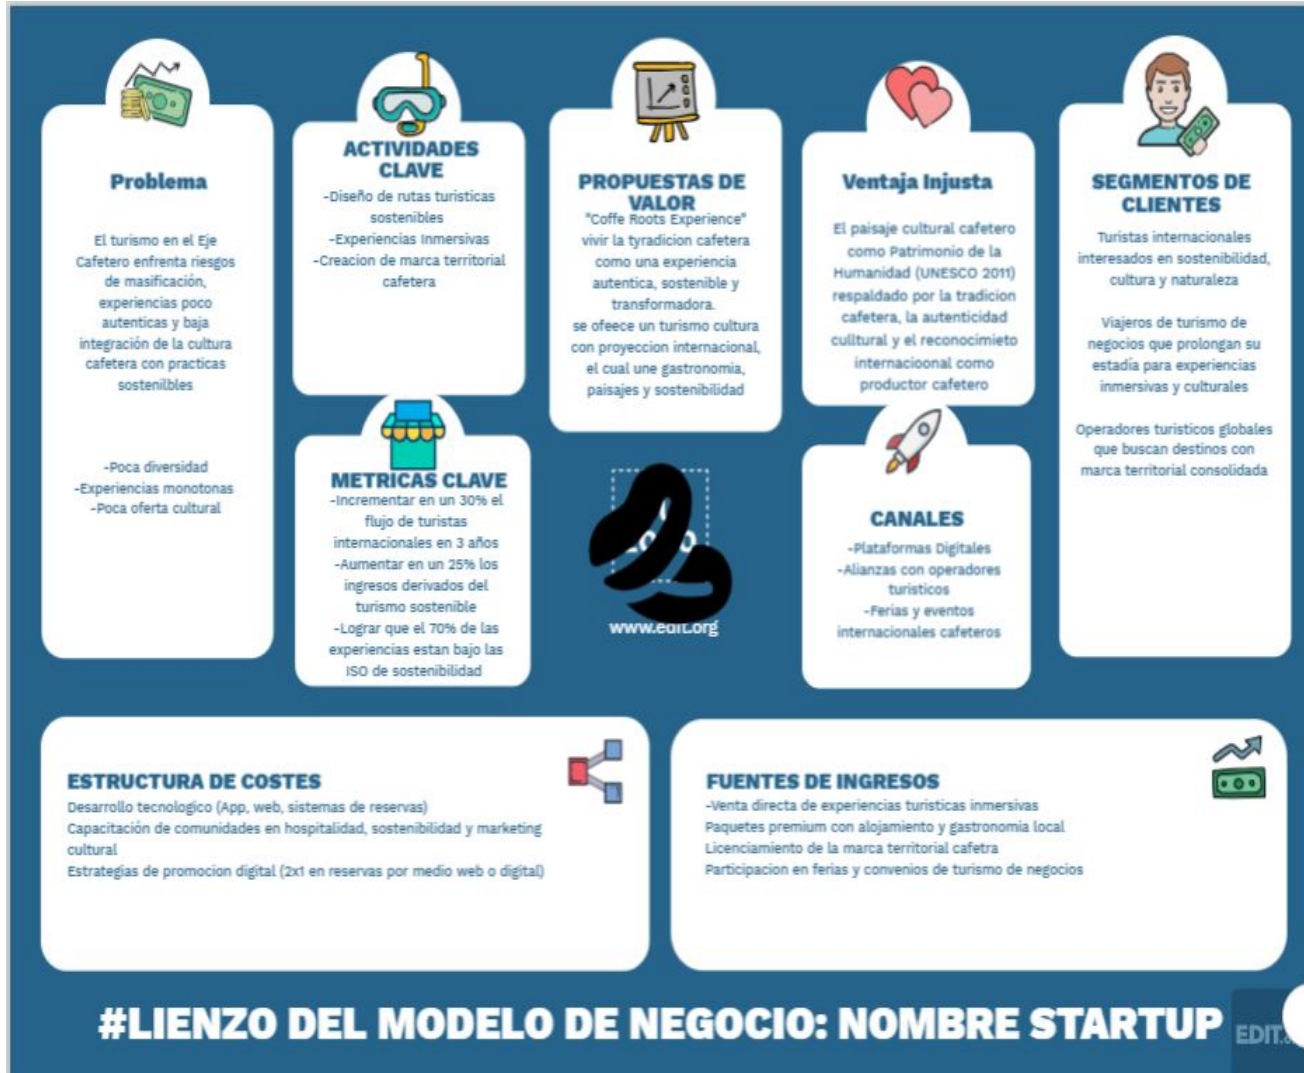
Problema

El turismo en el Eje Cafetero enfrenta riesgos de masificación, experiencias poco autenticas y baja integración de la cultura cafetera con practicas sostenilbles

-Poca diversidad
-Experiencias monotonas
-Poca oferta cultural

ACTIVIDADES CLAVE

-Diseño de rutas turisticas sostenibles
-Experiencias Inmersivas
-Creacion de marca territorial cafetera

METRICAS CLAVE

-Incrementar en un 30% el flujo de turistas internacionales en 3 años
-Aumentar en un 25% los ingresos derivados del turismo sostenible
-Lograr que el 70% de las experiencias estan bajo las ISO de sostenibilidad

PROPUESTAS DE VALOR

"Coffe Roots Experience" vivir la tyradicion cafetera como una experiencia autentica, sostenible y transformadora.
se ofeece un turismo cultura con proyeccion internacional, el cual une gastronomia, paisajes y sostenibilidad

www.edit.org

Ventaja Injusta

El paisaje cultural cafetero como Patrimonio de la Humanidad (UNESCO 2011) respaldado por la tradicion cafetera, la autenticidad cultural y el reconocimietno internacioonal como productor cafetero

CANALES

-Plataformas Digitales
-Alianzas con operadores turisticos
-Ferias y eventos internacionales cafeteros

SEGMENTOS DE CLIENTES

Turistas internacionales interesados en sostenibilidad, cultura y naturaleza

Viajeros de turismo de negocios que prolongan su estadía para experiencias inmersivas y culturales

Operadores turisticos globales que buscan destinos con marca territorial consolidada

ESTRUCTURA DE COSTES

Desarrollo tecnologico (App, web, sistemas de reservas)
Capacitación de comunidades en hospitalidad, sostenibilidad y marketing cultural
Estrategias de promocion digital (2x1 en reservas por medio web o digital)

FUENTES DE INGRESOS

-Venta directa de experiencias turisticas inmersivas
Paquetes premium con alojamiento y gastronomia local
Licenciamiento de la marca territorial cafetra
Participacion en ferias y convenios de turismo de negocios

#LIENZO DEL MODELO DE NEGOCIO: NOMBRE STARTUP

EDIT.